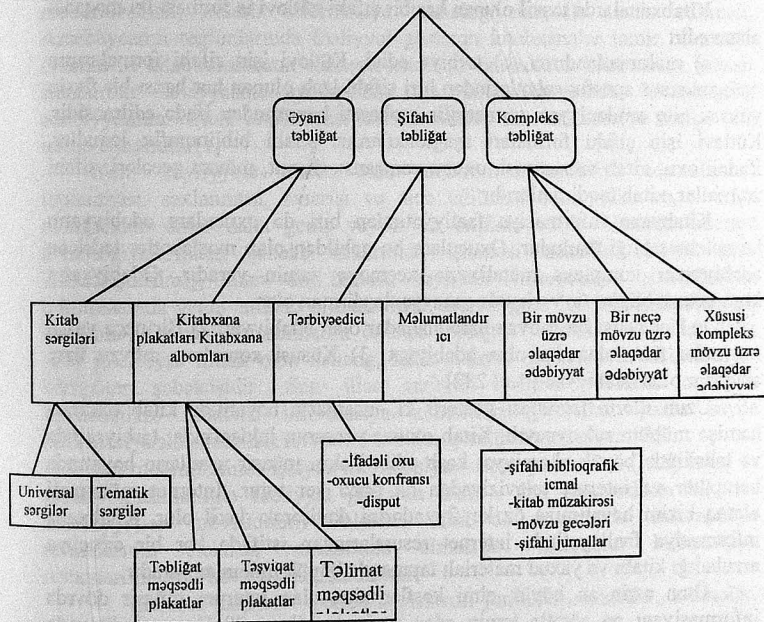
Əyani təbliğat

Şifahi təbliğat

Kompleks təbliğat

Kitab sərgiləri

Kitabxana plakatları Kitabxana albomları

Tərbiyəedici

Məlumatlandırıcı

Bir mövzu üzrə əlaqədar ədəbiyyat

Bir neçə mövzu üzrə əlaqədar ədəbiyyat

Xüsusi kompleks mövzu üzrə əlaqədar ədəbiyyat

Universal sərgilər

Tematik sərgilər

-İfadəli oxu
-oxucu konfransı
-disput

-şifahi biblioqrafik icmal
-kitab müzakirəsi
-mövzu gecələri
-şifahi jurnallar

Təbliğat məqsədli plakatlar

Təşviqat məqsədli plakatlar

Təlimat məqsədli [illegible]